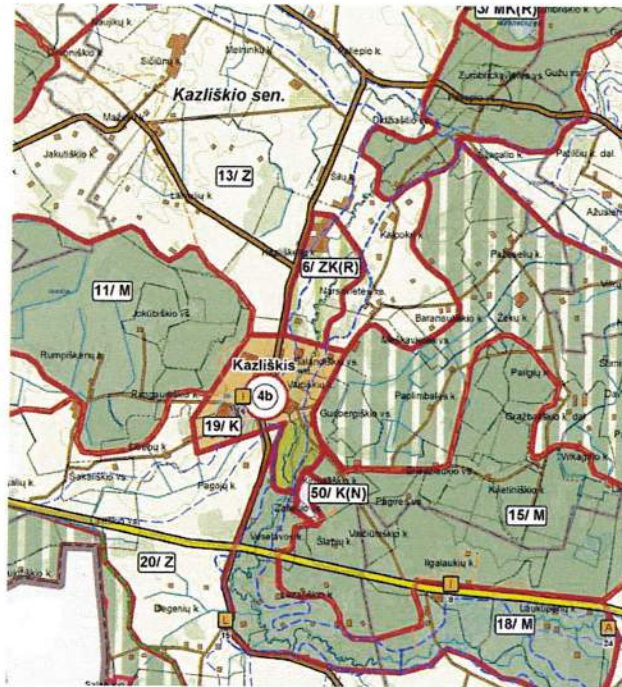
3/ MK(R)

Kaujų k.

Siūlių k.

Molinių k.

Kalėpio k.

Kazliškio sen.

Mažuliai

Jakutiškio k.

13/ Z

Zumbrickių vs.

Gužų k.

Didžiaškio vs.

Pačiūnai

Pačiūčių k. dal.

Ažušiai

Šilų k.

6/ ZK(R)

Kalipoliai

11/ M

Jokūbiškio vs.

Narsaliečių vs.

Pašilių k.

Baranauskio vs.

Žekų k.

Rumpiškių k.

Kazliškis

4b

Paližiniai

Paplimbakiai

Palgių k.

19/ K

Gudbergiškio vs.

Gražbalskio k. dal.

Valiakų k.

Pagojų k.

Vilkagiai

Kaletiniškio k.

50/ K(N)

Pagrio vs.

15/ M

Šlapiai

Vaičiuniškio k.

20/ Z

Ilgalaukiu k.

Degenių k.

18/ M

Laukupėnų k.

L

15

A

24

I

I

I